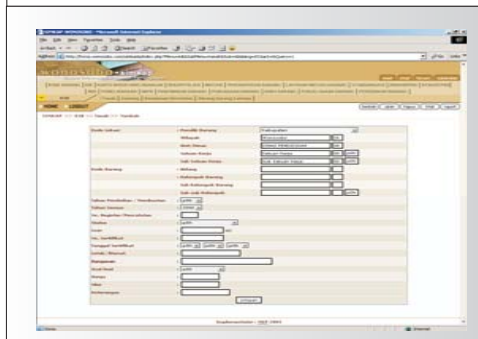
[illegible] - Microsoft Internet Explorer

File Edit View Favorites Tools Help

Back Search Favorites

Address http://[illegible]

HOME LOGOUT

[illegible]

Kode Lokasi
Pemilik Barang
Wilayah
Unit Dinas
Satuan Kerja
Sub Satuan Kerja
Kode Barang
Bidang
Kelompok Barang
Sub Kelompok Barang
Sub-sub Kelompok
Tahun Pembelian / Pembuatan
Tahun Jurnal
No. Register / Pencatatan
Status
Luas
No. Sertifikat
Tanggal Sertifikat
Letak / Alamat
Penggunaan
Asal Usul
Harga
Nilai
Keterangan

Simpan

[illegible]

Done Internet